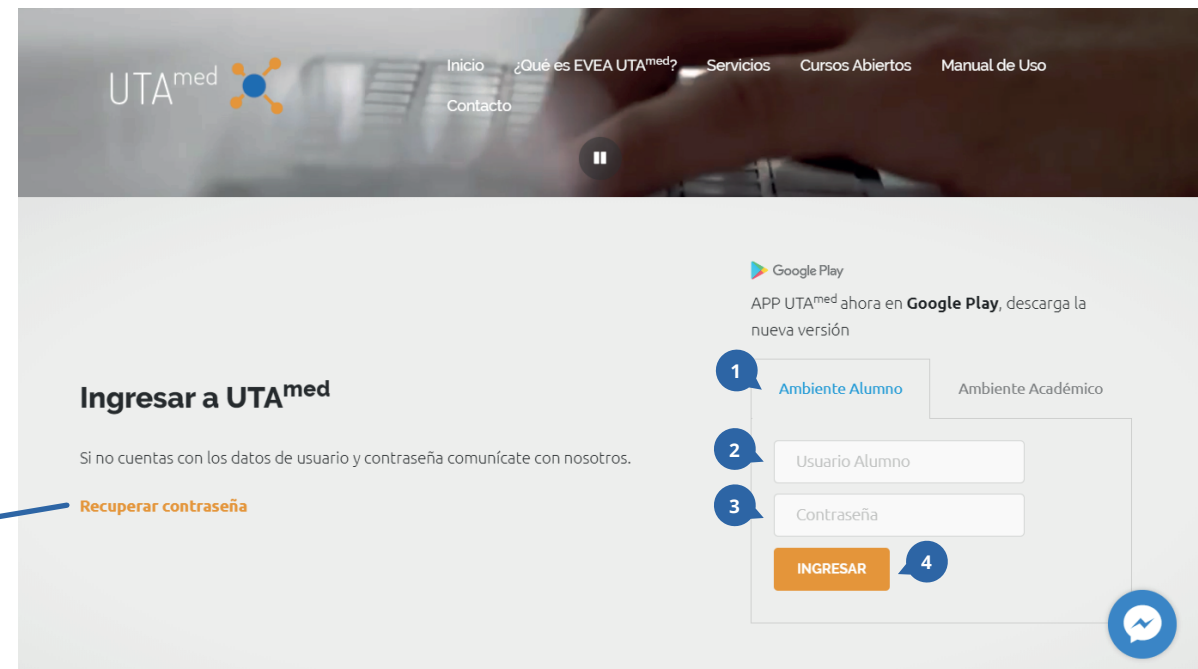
UTA$^{med}$

Inicio ¿Qué es EVEA UTA$^{med}$? Servicios Cursos Abiertos Manual de Uso Contacto

Google Play

APP UTA$^{med}$ ahora en **Google Play**, descarga la nueva versión

1 Ambiente Alumno Ambiente Académico

Ingresar a UTA$^{med}$

Si no cuentas con los datos de usuario y contraseña comunícate con nosotros.

Recuperar contraseña

2 Usuario Alumno

3 Contraseña

INGRESAR 4